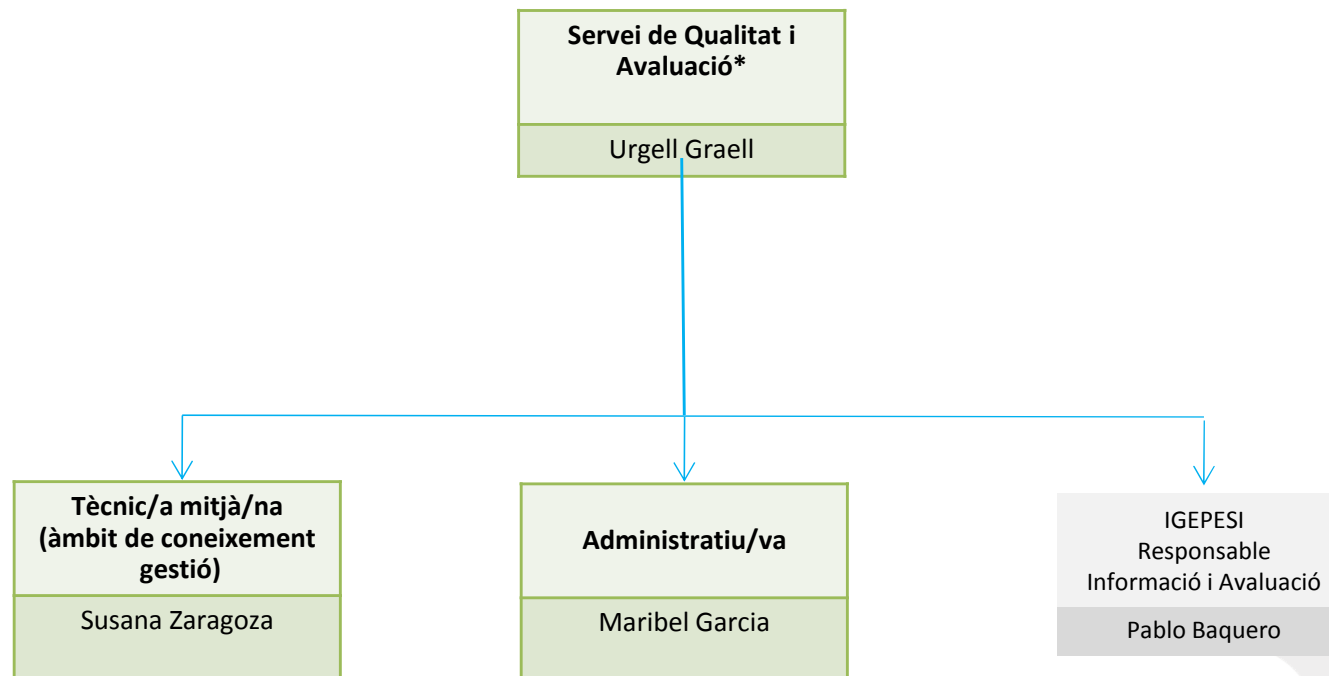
Servei de Qualitat i Avaluació*

Urgell Graell

Tècnic/a mitjà/na (àmbit de coneixement gestió)

Susana Zaragoza

Administratiu/va

Maribel Garcia

IGEPESI
Responsable
Informació i Avaluació

Pablo Baquero